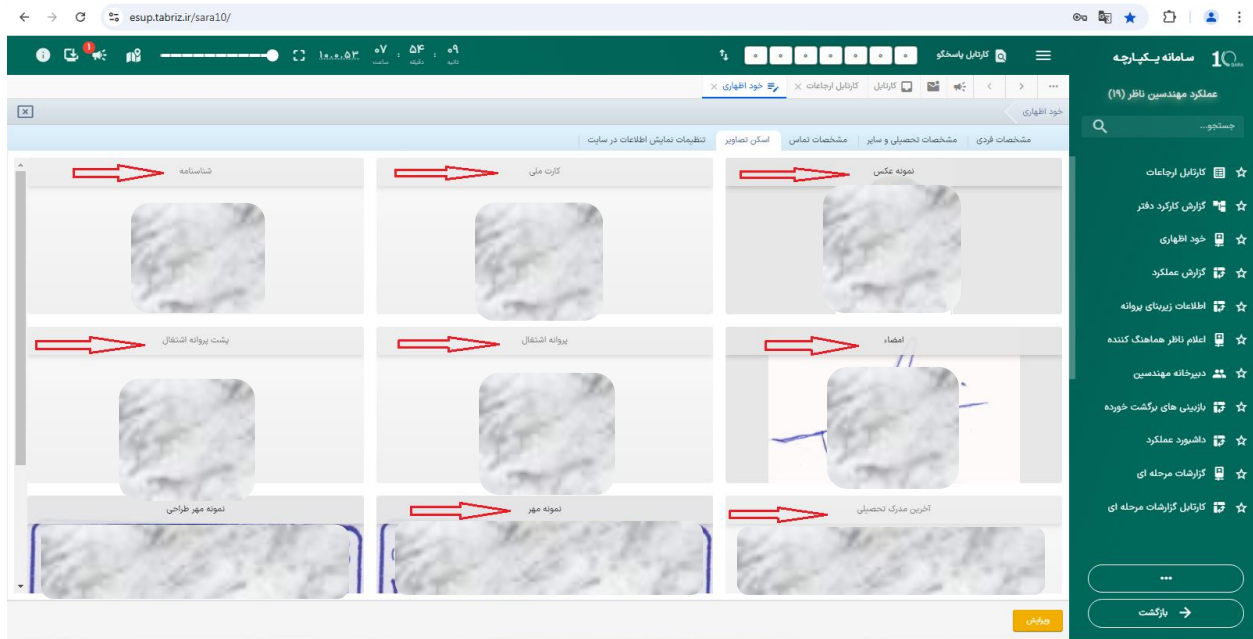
esup.tabriz.ir/sara10/

سامانه یکپارچه
کارتابل پاسخگو
۱۰.۰.۵۳
۰۷ : ۵۴ : ۰۹
ساعت دقیقه ثانیه

عملکرد مهندسین ناظر (۱۹)
جستجو...
کارتابل ارجاعات
گزارش کارکرد دفتر
خود اظهاری
گزارش عملکرد
اطلاعات زیربنای پروانه
اعلام ناظر هماهنگ کننده
دبیرخانه مهندسین
بازبینی های برگشت خورده
داشبورد عملکرد
گزارشات مرحله ای
کارتابل گزارشات مرحله ای
...
بازگشت

کارتابل
کارتابل ارجاعات
خود اظهاری
خود اظهاری

مشخصات فردی | مشخصات تحصیلی و سایر | مشخصات تماس | اسکن تصاویر | تنظیمات نمایش اطلاعات در سایت

نمونه عکس
کارت ملی
شناسنامه
امضاء
پروانه اشتغال
پشت پروانه اشتغال
آخرین مدرک تحصیلی
نمونه مهر
نمونه مهر طراحی

ویرایش